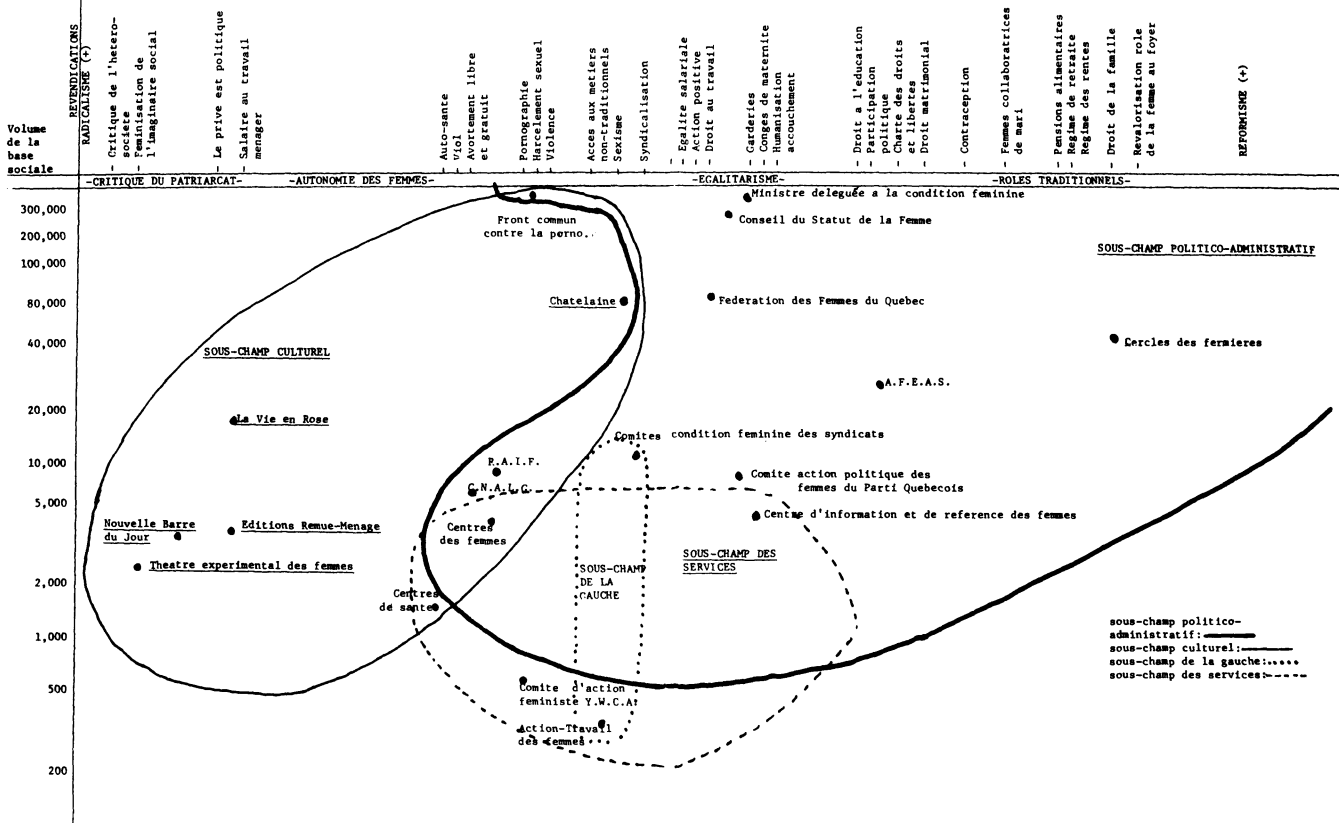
REVENDICATIONS
RADICALISME (+)
Critique de l'hetero-societe
Feminisation de l'imaginaire social
Le prive est politique
Salaire au travail menager
Auto-sante
Viol
Avortement libre et gratuit
Pornographie
Harcelement sexuel
Violence
Acces aux metiers non-traditionnels
Sexisme
Syndicalisation
Egalite salariale
Action positive
Droit au travail
Garderies
Conges de maternite
Humanisation accouchement
Droit a l'education
Participation politique
Charte des droits et libertes
Droit matrimonial
Contraception
Femmes collaboratrices de mari
Pensions alimentaires
Regime de retraite
Regime des rentes
Droit de la famille
Revalorisation role de la femme au foyer
REFORMISME (+)

Volume de la base sociale

-CRITIQUE DU PATRIARCAT- -AUTONOMIE DES FEMMES- -EGALITARISME- -ROLES TRADITIONNELS-

300,000
200,000
100,000
80,000
40,000
20,000
10,000
5,000
2,000
1,000
500
200

Ministre deleguee a la condition feminine
Conseil du Statut de la Femme
Front commun contre la perno..
SOUS-CHAMP POLITICO-ADMINISTRATIF
Chatelaine
Federation des Femmes du Quebec
Cercles des fermieres
SOUS-CHAMP CULTUREL
A.F.E.A.S.
La Vie en Rose
Comites condition feminine des syndicats
R.A.I.F.
C.N.A.L.G.
Comite action politique des femmes du Parti Quebecois
Nouvelle Barre du Jour
Editions Remue-Menage
Centres des femmes
Centre d'information et de reference des femmes
SOUS-CHAMP DES SERVICES
Theatre experimental des femmes
SOUS-CHAMP DE LA GAUCHE
Centres de sante
Comite d'action feministe Y.W.C.A.
Action-Travail des femmes

sous-champ politico-administratif:
sous-champ culturel:
sous-champ de la gauche:
sous-champ des services: